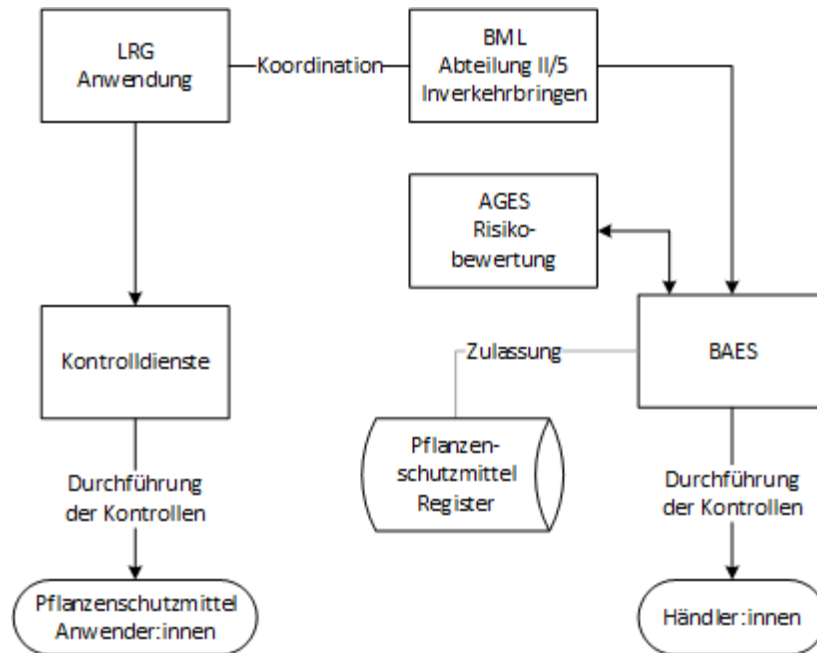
LRG
Anwendung

Koordination

BML
Abteilung II/5
Inverkehrbringen

AGES
Risikobewertung

Kontrolldienste

Zulassung

BAES

Pflanzenschutzmittel
Register

Durchführung der Kontrollen

Durchführung der Kontrollen

Pflanzenschutzmittel
Anwender:innen

Händler:innen